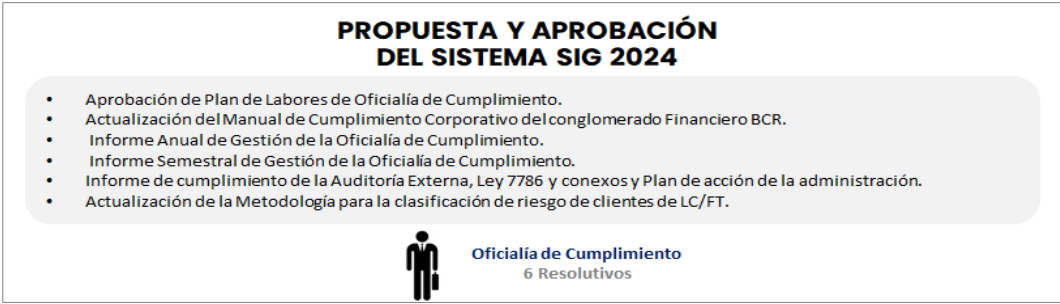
PROPUESTA Y APROBACIÓN
DEL SISTEMA SIG 2024

- Aprobación de Plan de Labores de Oficialía de Cumplimiento.
- Actualización del Manual de Cumplimiento Corporativo del conglomerado Financiero BCR.
- Informe Anual de Gestión de la Oficialía de Cumplimiento.
- Informe Semestral de Gestión de la Oficialía de Cumplimiento.
- Informe de cumplimiento de la Auditoría Externa, Ley 7786 y conexos y Plan de acción de la administración.
- Actualización de la Metodología para la clasificación de riesgo de clientes de LC/FT.

Oficialía de Cumplimiento
6 Resolutivos